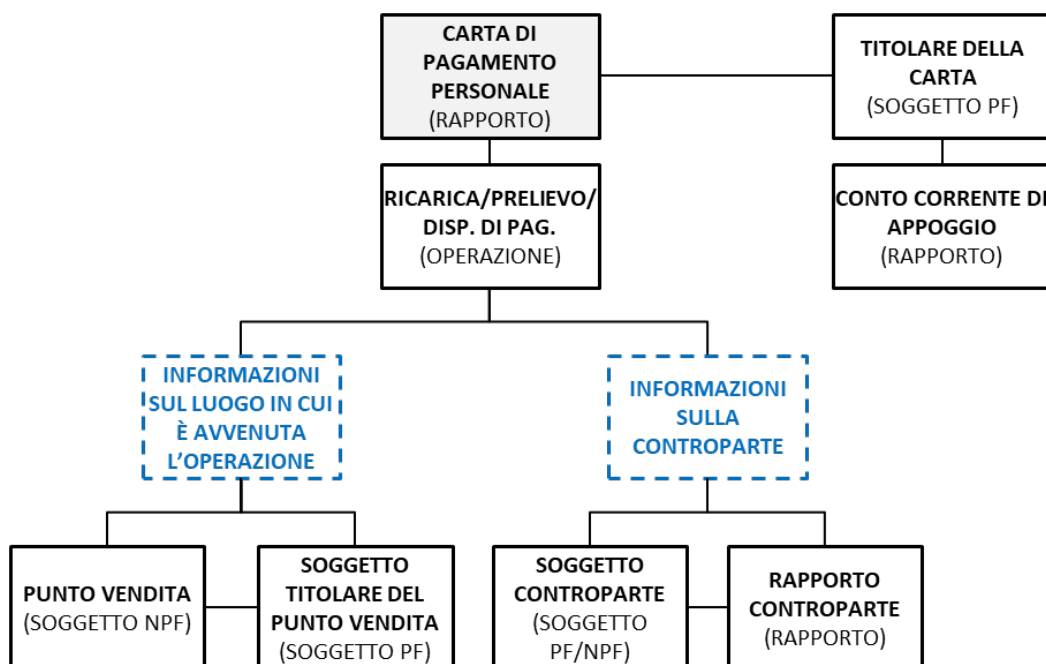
CARTA DI PAGAMENTO PERSONALE
(RAPPORTO)

TITOLARE DELLA CARTA
(SOGGETTO PF)

RICARICA/PRELIEVO/ DISP. DI PAG.
(OPERAZIONE)

CONTO CORRENTE DI APPOGGIO
(RAPPORTO)

INFORMAZIONI SUL LUOGO IN CUI È AVVENUTA L'OPERAZIONE

INFORMAZIONI SULLA CONTROPARTE

PUNTO VENDITA
(SOGGETTO NPF)

SOGGETTO TITOLARE DEL PUNTO VENDITA
(SOGGETTO PF)

SOGGETTO CONTROPARTE
(SOGGETTO PF/NPF)

RAPPORTO CONTROPARTE
(RAPPORTO)